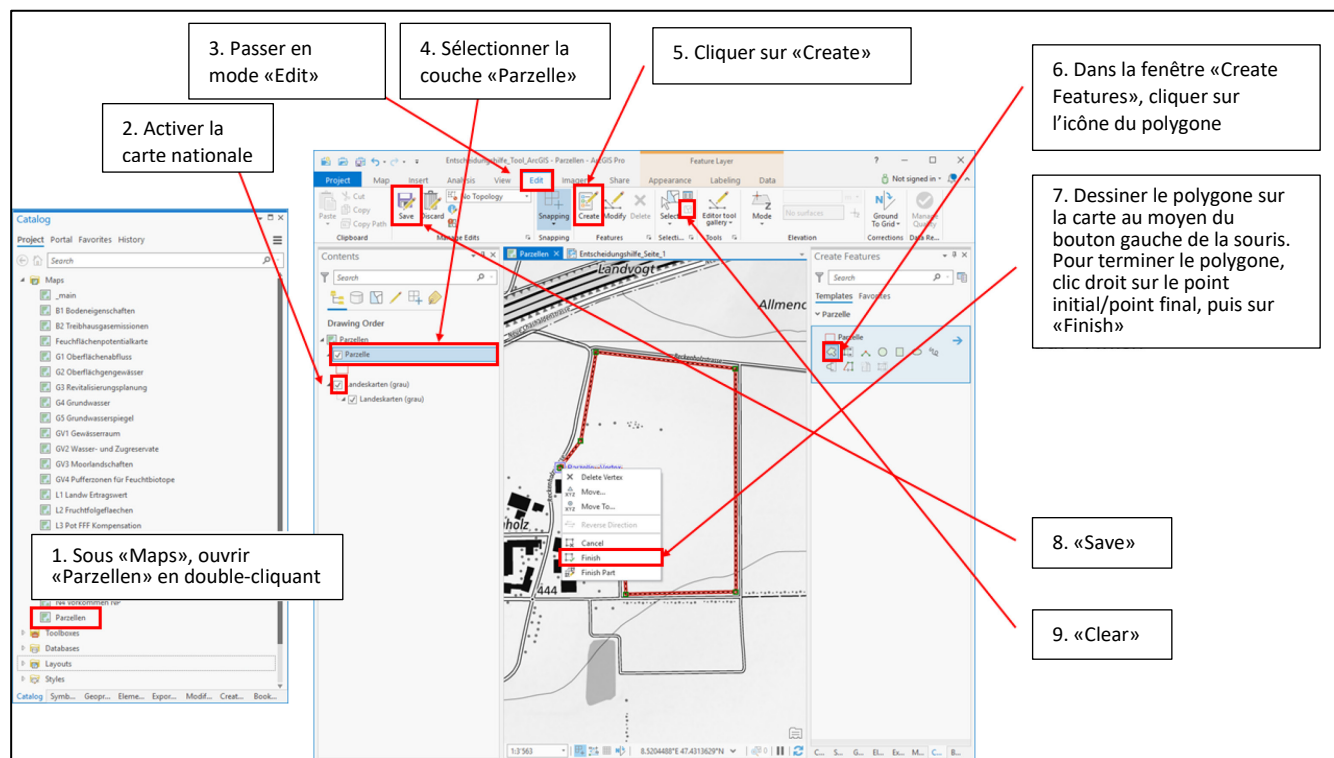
3. Passer en mode «Edit»

4. Sélectionner la couche «Parzelle»

5. Cliquer sur «Create»

6. Dans la fenêtre «Create Features», cliquer sur l'icône du polygone

2. Activer la carte nationale

7. Dessiner le polygone sur la carte au moyen du bouton gauche de la souris. Pour terminer le polygone, clic droit sur le point initial/point final, puis sur «Finish»

Catalog
Project Portal Favorites History
Search
Maps
_main
B1 Bodeneigenschaften
B2 Treibhausgasemissionen
Feuchtflächenpotentialkarte
G1 Oberflächenabfluss
G2 Oberflächengewässer
G3 Revitalisierungsplanung
G4 Grundwasser
G5 Grundwasserspiegel
GV1 Gewässerraum
GV2 Wasser- und Zugreservate
GV3 Moorlandschaften
GV4 Pufferzonen für Feuchtbiotope
L1 Landw Ertragswert
L2 Fruchtfolgeflaechen
L3 Pot FFF Kompensation
N4 Vorkommen NP
Parzellen
Toolboxes
Databases
Layouts
Styles
Catalog Symb... Geopr... Eleme... Expor... Modif... Creat... Book...

1. Sous «Maps», ouvrir «Parzellen» en double-cliquant

Entscheidungshilfe_Tool_ArcGIS - Parzellen - ArcGIS Pro
Feature Layer
Project Map Insert Analysis View Edit Imagery Share Appearance Labeling Data
Not signed in
Paste Cut Copy Copy Path
Clipboard
Save Discard
No Topology
Manage Edits
Snapping
Snapping
Create Modify Delete
Features
Select
Selecti...
Editor tool gallery
Tools
Mode
No surfaces
Elevation
Ground To Grid
Corrections
Manage Quality
Data Re...
Contents
Search
Drawing Order
Parzellen
Parzelle
Landeskarten (grau)
Landeskarten (grau)
Parzellen
Entscheidungshilfe_Seite_1
Landvogt
Allmend
Beckenhofstrasse
Parzelle: Vertex
Delete Vertex
Move...
Move To...
Reverse Direction
Cancel
Finish
Finish Part
holz
444
1:3'563
8.5204488°E 47.4313629°N
Create Features
Search
Templates Favorites
Parzelle
Parzelle
C... S... G... El... Ex... M... C... B...

8. «Save»

9. «Clear»